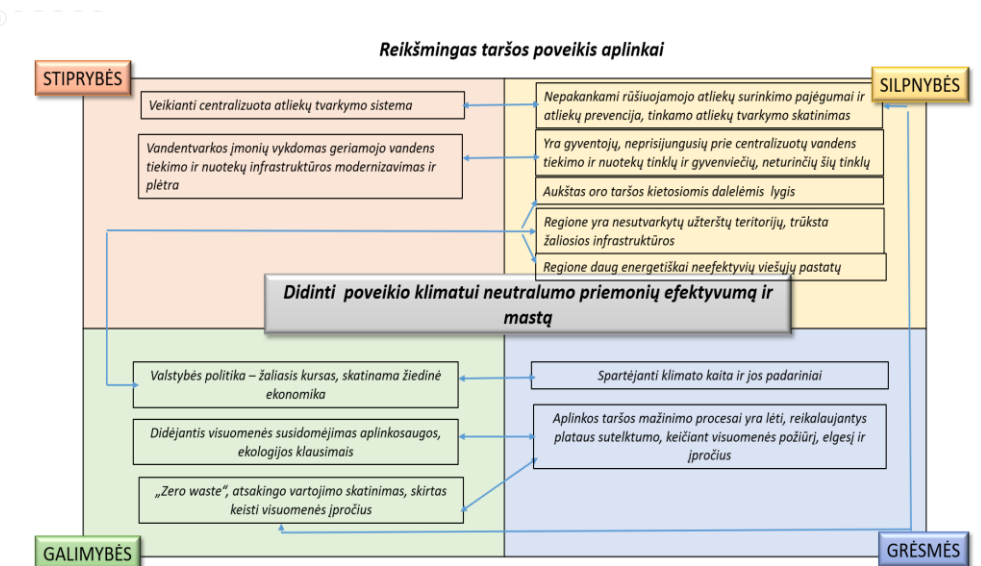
Reikšmingas taršos poveikis aplinkai

STIPRYBĖS

SILPNYBĖS

Veikianti centralizuota atliekų tvarkymo sistema

Nepakankami rūšiuojamojo atliekų surinkimo pajėgumai ir atliekų prevencija, tinkamo atliekų tvarkymo skatinimas

Vandentvarkos įmonių vykdomas geriamojo vandens tiekimo ir nuotekų infrastruktūros modernizavimas ir plėtra

Yra gyventojų, neprisijungusių prie centralizuotų vandens tiekimo ir nuotekų tinklų ir gyvenviečių, neturinčių šių tinklų

Aukštas oro taršos kietosiomis dalelėmis lygis

Regione yra nesutvarkytų užterštų teritorijų, trūksta žaliosios infrastruktūros

Regione daug energetiškai neefektyvių viešųjų pastatų

Didinti poveikio klimatui neutralumo priemonių efektyvumą ir mastą

Valstybės politika – žaliasis kursas, skatinama žiedinė ekonomika

Spartėjanti klimato kaita ir jos padariniai

Didėjantis visuomenės susidomėjimas aplinkosaugos, ekologijos klausimais

Aplinkos taršos mažinimo procesai yra lėti, reikalaujantys plataus sutelktumo, keičiant visuomenės požiūrį, elgesį ir įpročius

„Zero waste", atsakingo vartojimo skatinimas, skirtas keisti visuomenės įpročius

GALIMYBĖS

GRĖSMĖS